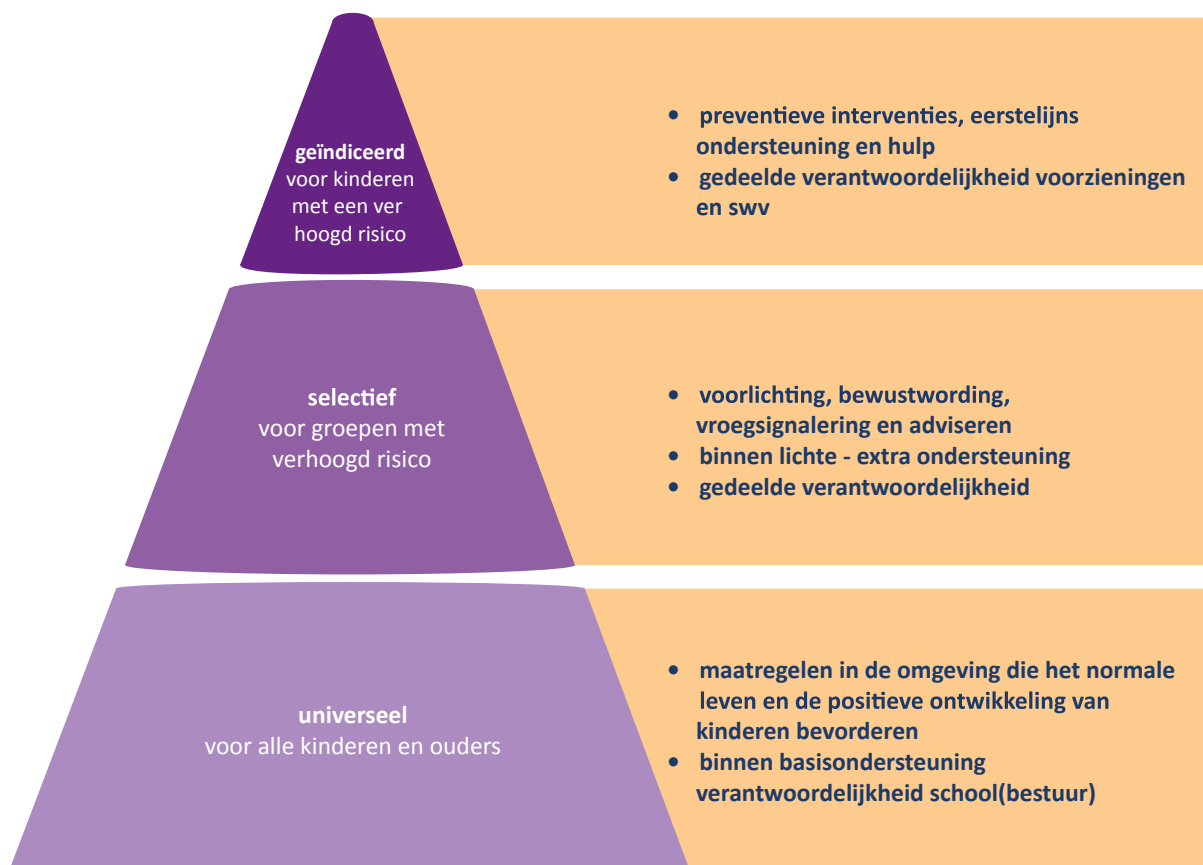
geïndiceerd
voor kinderen met een ver hoogd risico

- preventieve interventies, eerstelijns ondersteuning en hulp
- gedeelde verantwoordelijkheid voorzieningen en swv

selectief
voor groepen met verhoogd risico

- voorlichting, bewustwording, vroegsignalering en adviseren
- binnen lichte - extra ondersteuning
- gedeelde verantwoordelijkheid

universeel
voor alle kinderen en ouders

- maatregelen in de omgeving die het normale leven en de positieve ontwikkeling van kinderen bevorderen
- binnen basisondersteuning verantwoordelijkheid school(bestuur)